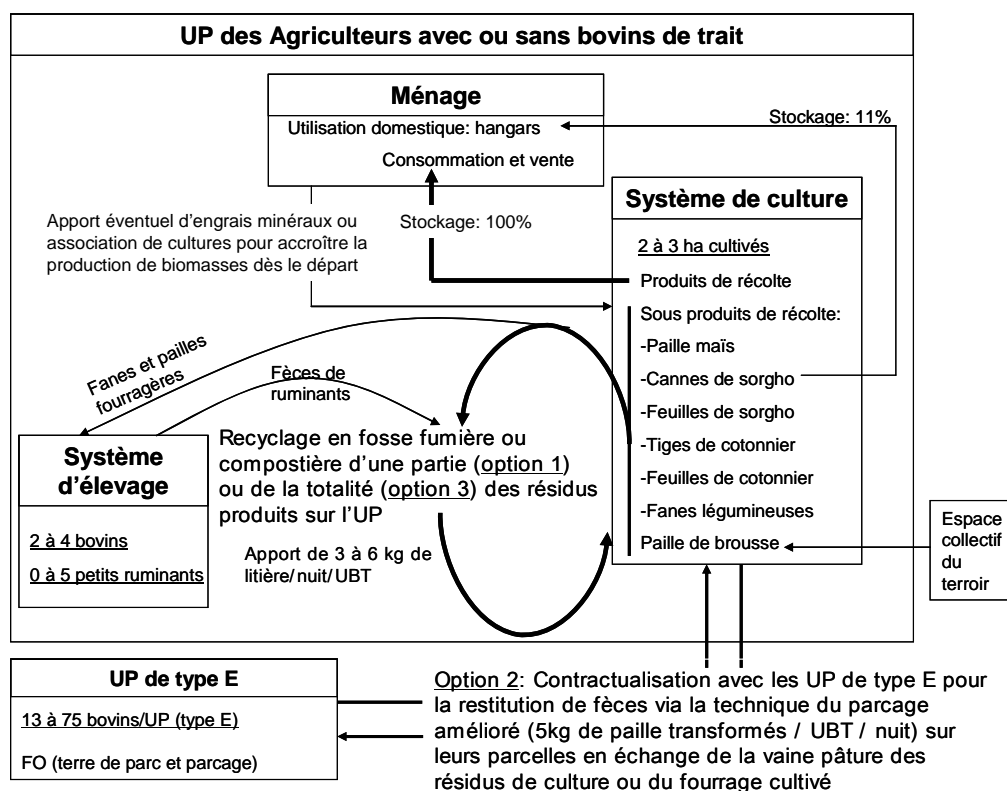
UP des Agriculteurs avec ou sans bovins de trait

Ménage

Utilisation domestique: hangars

Consommation et vente

Stockage: 11%

Stockage: 100%

Apport éventuel d'engrais minéraux ou association de cultures pour accroître la production de biomasses dès le départ

Système de culture

2 à 3 ha cultivés

Produits de récolte

Sous produits de récolte:

-Paille maïs

-Cannes de sorgho

-Feuilles de sorgho

-Tiges de cotonnier

-Feuilles de cotonnier

-Fanes légumineuses

Paille de brousse

Espace collectif du terroir

Fanes et pailles fourragères

Fèces de ruminants

Système d'élevage

2 à 4 bovins

0 à 5 petits ruminants

Recyclage en fosse fumière ou compostière d'une partie (option 1) ou de la totalité (option 3) des résidus produits sur l'UP

Apport de 3 à 6 kg de litière/nuit/UBT

UP de type E

13 à 75 bovins/UP (type E)

FO (terre de parc et parcage)

Option 2: Contractualisation avec les UP de type E pour la restitution de fèces via la technique du parcage amélioré (5kg de paille transformés / UBT / nuit) sur leurs parcelles en échange de la vaine pâture des résidus de culture ou du fourrage cultivé